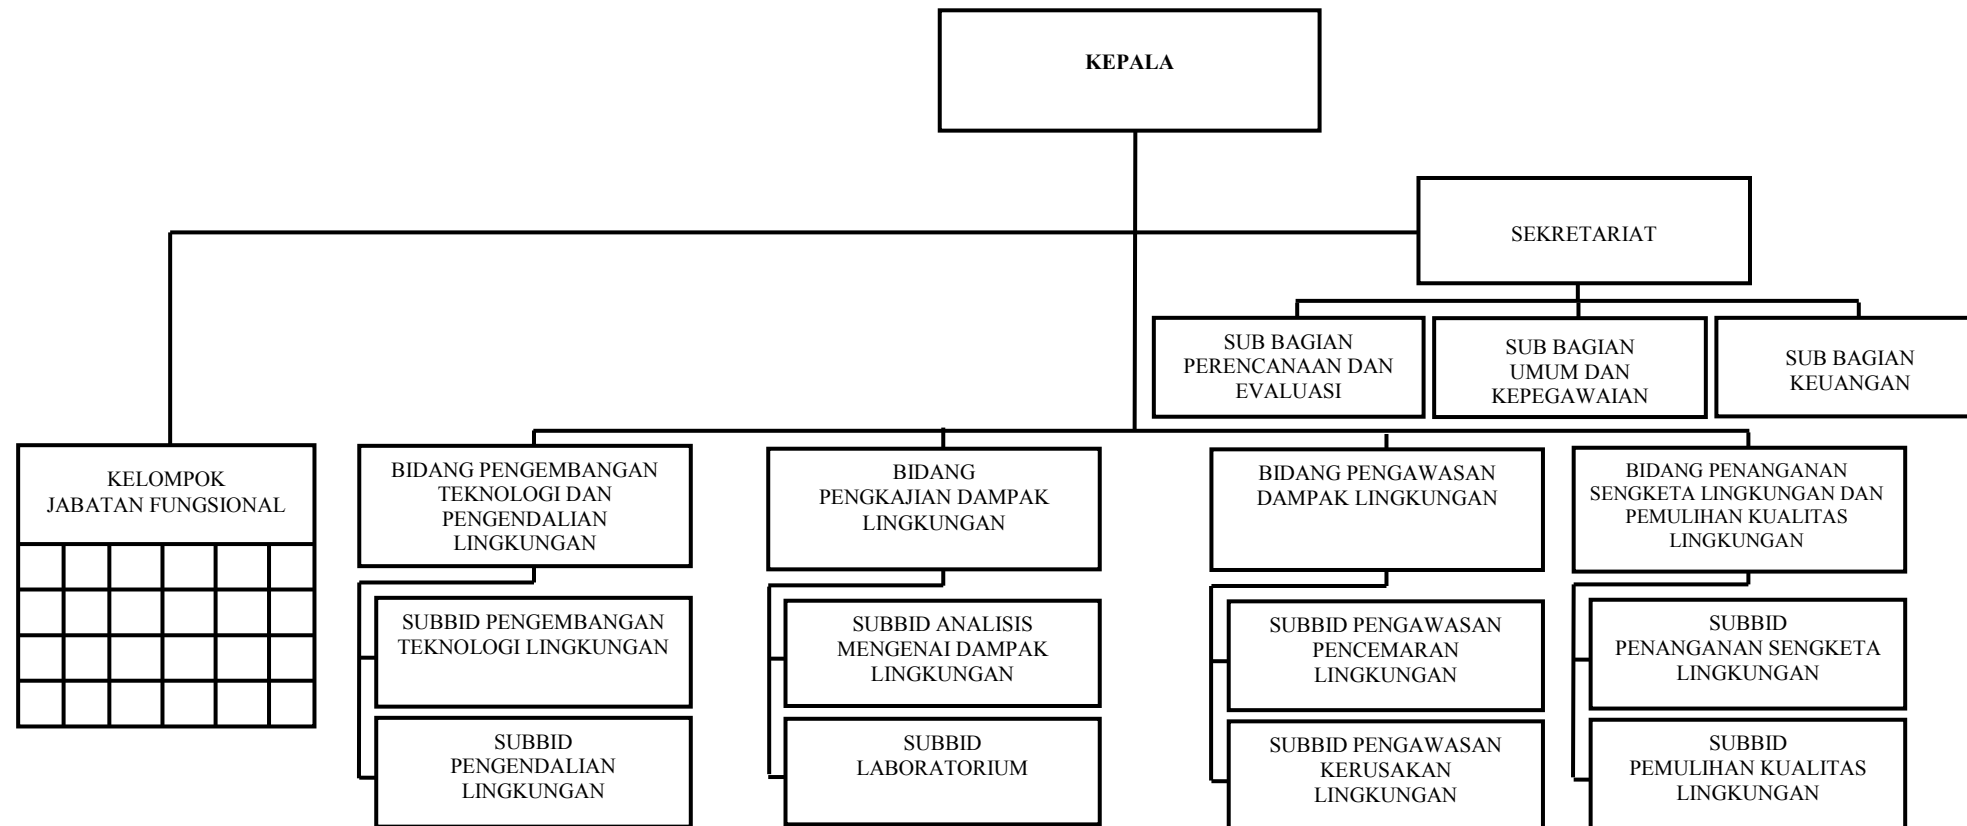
KEPALA

SEKRETARIAT

SUB BAGIAN PERENCANAAN DAN EVALUASI

SUB BAGIAN UMUM DAN KEPEGAWAIAN

SUB BAGIAN KEUANGAN

KELOMPOK JABATAN FUNGSIONAL

BIDANG PENGEMBANGAN TEKNOLOGI DAN PENGENDALIAN LINGKUNGAN

SUBBID PENGEMBANGAN TEKNOLOGI LINGKUNGAN

SUBBID PENGENDALIAN LINGKUNGAN

BIDANG PENGKAJIAN DAMPAK LINGKUNGAN

SUBBID ANALISIS MENGENAI DAMPAK LINGKUNGAN

SUBBID LABORATORIUM

BIDANG PENGAWASAN DAMPAK LINGKUNGAN

SUBBID PENGAWASAN PENCEMARAN LINGKUNGAN

SUBBID PENGAWASAN KERUSAKAN LINGKUNGAN

BIDANG PENANGANAN SENGKETA LINGKUNGAN DAN PEMULIHAN KUALITAS LINGKUNGAN

SUBBID PENANGANAN SENGKETA LINGKUNGAN

SUBBID PEMULIHAN KUALITAS LINGKUNGAN